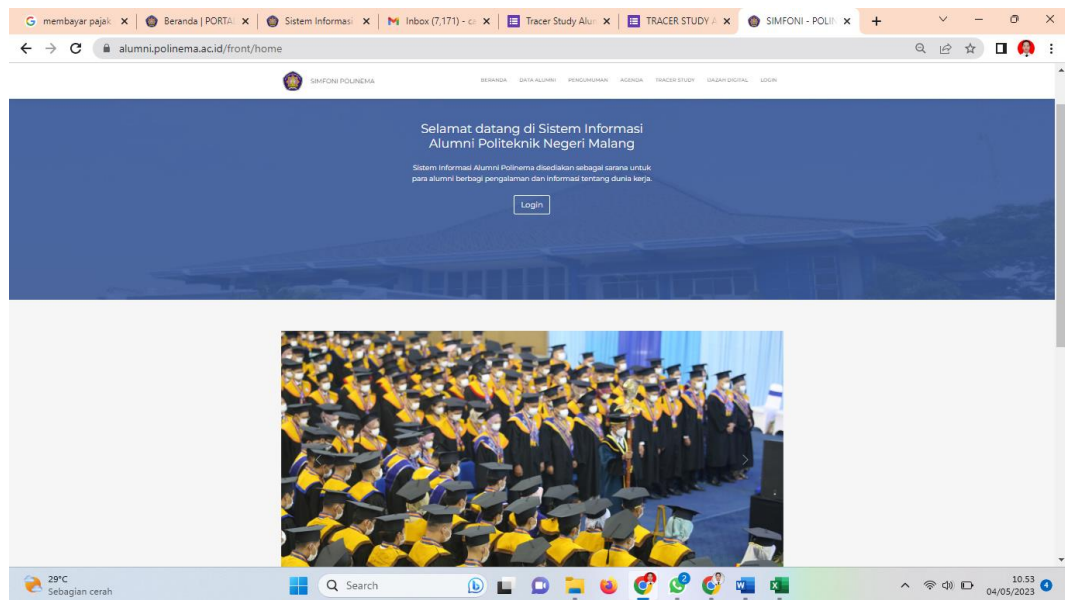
membayar pajak | Beranda | PORTA | Sistem Informasi | Inbox (7,171) - c | Tracer Study Alu | TRACER STUDY | SIMFONI - POLI

alumni.polinema.ac.id/front/home

SIMFONI POLINEMA

BERANDA DATA ALUMNI PENGUMUMAN AGENDA TRACER STUDY IJAZAH DIGITAL LOGIN

Selamat datang di Sistem Informasi Alumni Politeknik Negeri Malang

Sistem Informasi Alumni Polinema disediakan sebagai sarana untuk para alumni berbagi pengalaman dan informasi tentang dunia kerja.

Login

29°C
Sebagian cerah

Search

10.53
04/05/2023